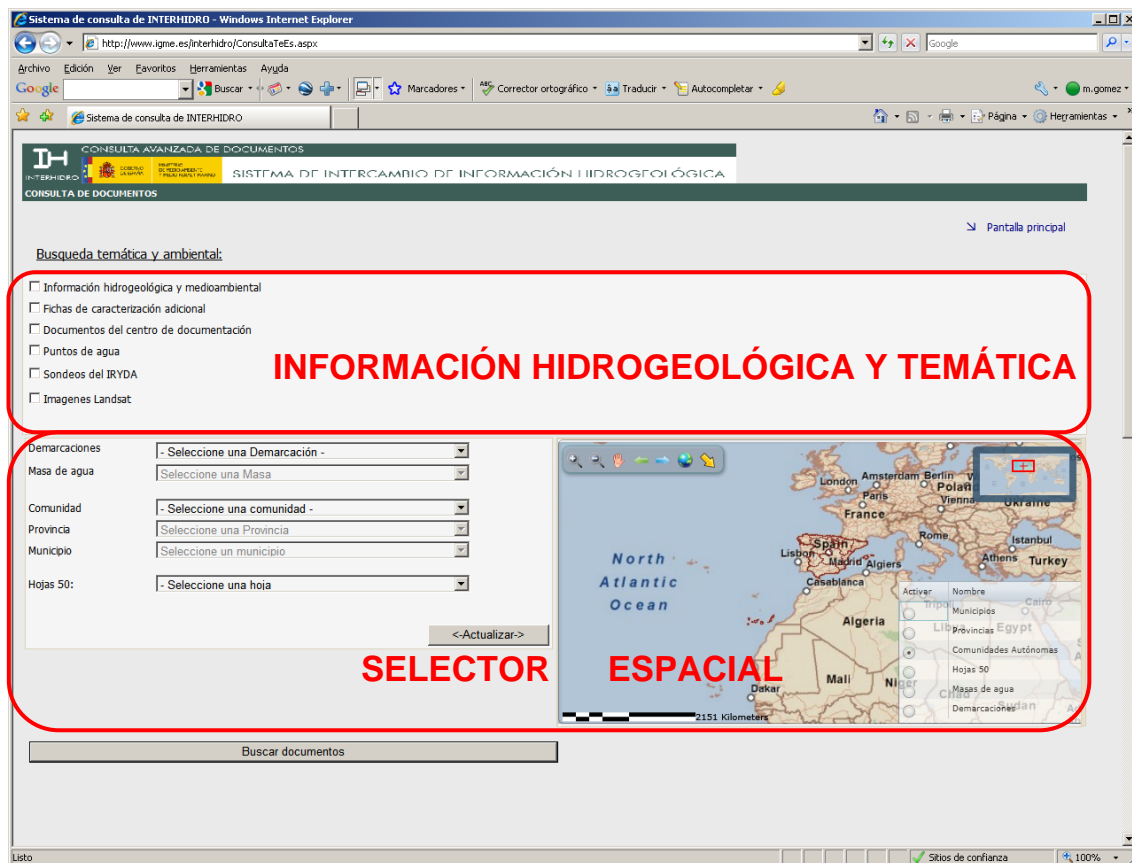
Sistema de consulta de INTERHIDRO - Windows Internet Explorer

http://www.igme.es/interhidro/ConsultaTeEs.aspx

Google

Archivo Edición Ver Favoritos Herramientas Ayuda

Google Buscar Marcadores Corrector ortográfico Traducir Autocompletar m.gomez

Sistema de consulta de INTERHIDRO

Página Herramientas

CONSULTA AVANZADA DE DOCUMENTOS

INTERHIDRO

SISTEMA DE INTERCAMBIO DE INFORMACIÓN HIDROGEOLÓGICA

CONSULTA DE DOCUMENTOS

Pantalla principal

Busqueda temática y ambiental:

Información hidrogeológica y medioambiental
Fichas de caracterización adicional
Documentos del centro de documentación
Puntos de agua
Sondeos del IRYDA
Imagenes Landsat

INFORMACIÓN HIDROGEOLÓGICA Y TEMÁTICA

Demarcaciones - Seleccione una Demarcación -
Masa de agua Seleccione una Masa
Comunidad - Seleccione una comunidad -
Provincia Seleccione una Provincia
Municipio Seleccione un municipio
Hojas 50: - Seleccione una hoja

<-Actualizar->

North Atlantic Ocean
London Amsterdam Berlin Paris France Poland Vienna Ukraine Spain Lisbon Madrid Algiers Rome Istanbul Athens Turkey Casablanca Algeria Libya Egypt Cairo Mali Niger Chad Sudan Dakar Tripoli

Activar Nombre
Municipios
Provincias
Comunidades Autónomas
Hojas 50
Masas de agua
Demarcaciones

2151 Kilometers

SELECTOR ESPACIAL

Buscar documentos

Listo
Sitios de confianza
100%